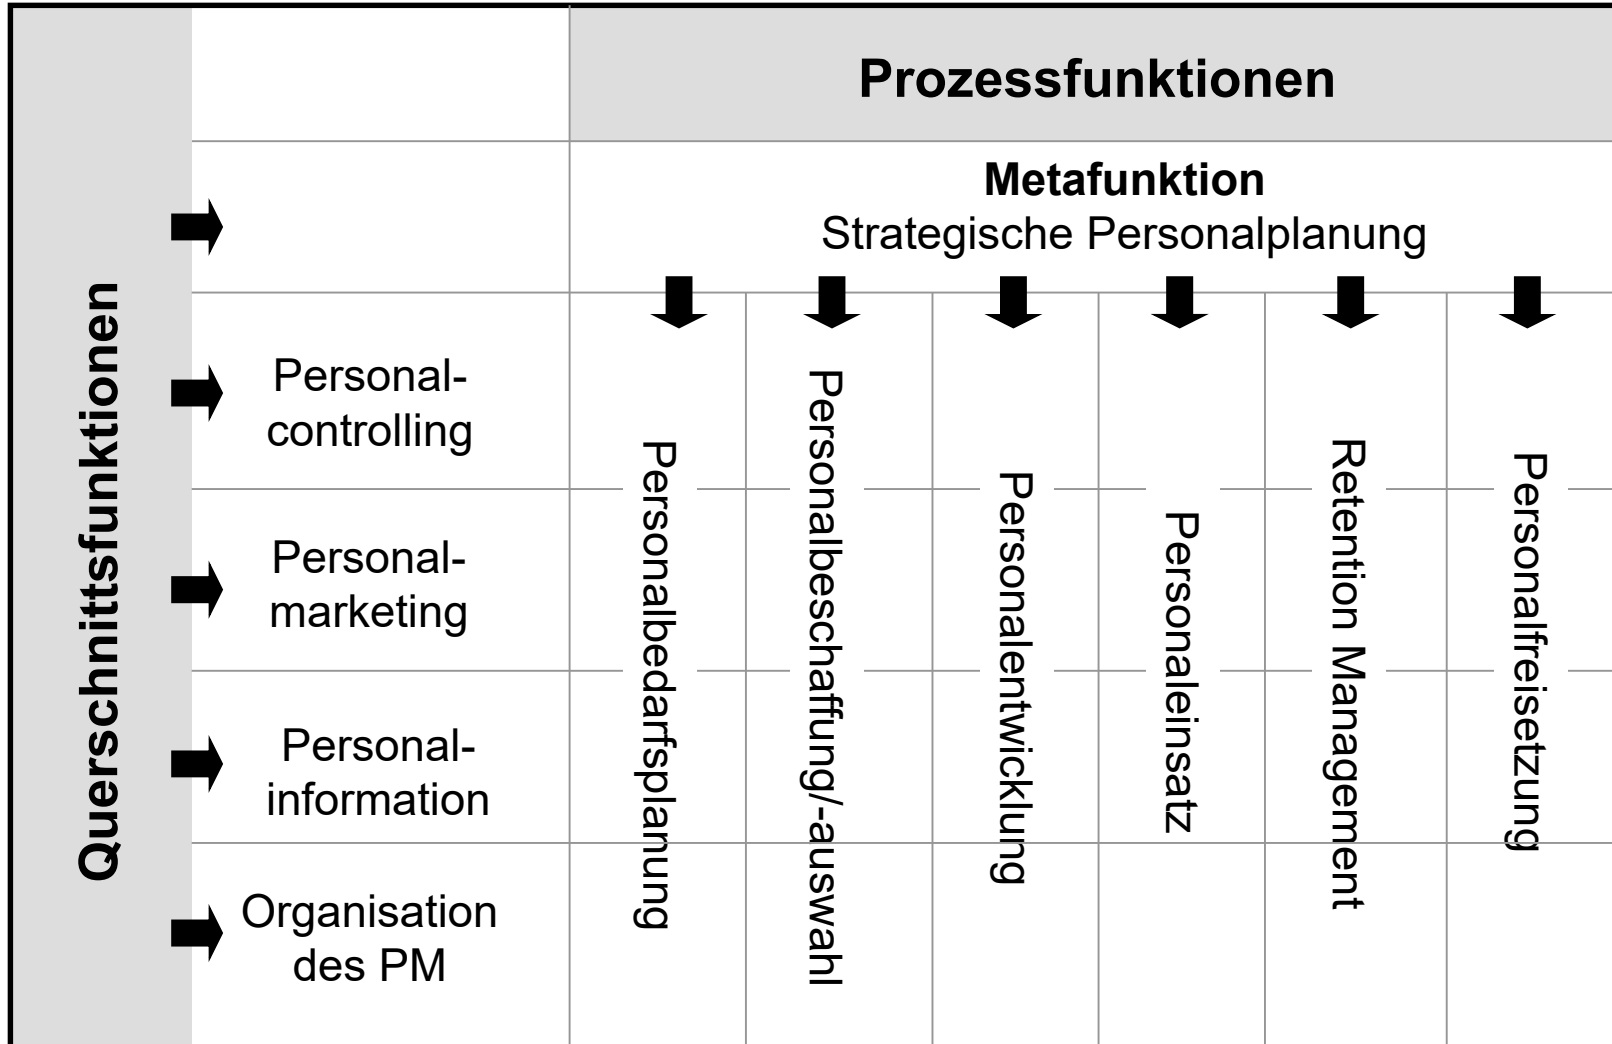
Prozessfunktionen

Metafunktion
Strategische Personalplanung

Querschnittsfunktionen

Personalcontrolling

Personalmarketing

Personalinformation

Organisation des PM

Personalbedarfsplanung

Personalbeschaffung/-auswahl

Personalentwicklung

Personaleinsatz

Retention Management

Personalfreisetzung